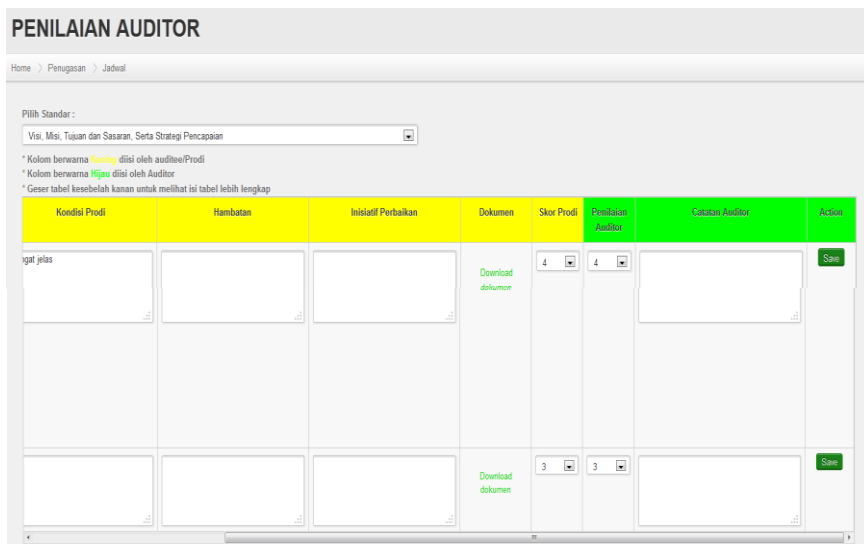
PENILAIAN AUDITOR

Home 〉 Penugasan 〉 Jadwal

Pilih Standar :

Visi, Misi, Tujuan dan Sasaran, Serta Strategi Pencapaian

* Kolom berwarna Kuning diisi oleh auditee/Prodi
* Kolom berwarna Hijau diisi oleh Auditor
* Geser tabel kesebelah kanan untuk melihat isi tabel lebih lengkap

| Kondisi Prodi | Hambatan | Inisiatif Perbaikan | Dokumen | Skor Prodi | Penilaian Auditor | Catatan Auditor | Action |
|---|---|---|---|---|---|---|---|
| ngat jelas | | | Download dokumen | 4 | 4 | | Save |
| | | | Download dokumen | 3 | 3 | | Save |